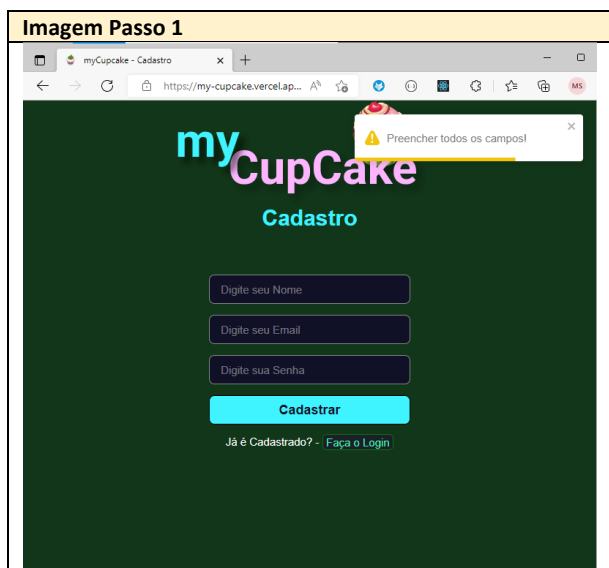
Imagem Passo 1

myCupcake - Cadastro

https://my-cupcake.vercel.ap...

MS

Preencher todos os campos!

my CupCake

Cadastro

Digite seu Nome

Digite seu Email

Digite sua Senha

Cadastrar

Já é Cadastrado? - Faça o Login